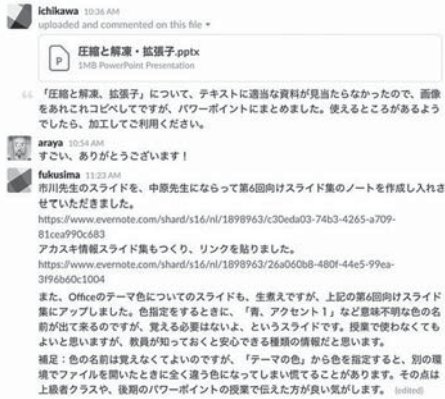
ichikawa 10:36 AM
uploaded and commented on this file ▾

P 圧縮と解凍・拡張子.pptx
1MB PowerPoint Presentation

「圧縮と解凍、拡張子」について、テキストに適当な資料が見当たらなかったので、画像をあれこれコピペしてですが、パワーポイントにまとめました。使えるところがあるようでしたら、加工してご利用ください。

araya 10:54 AM
すごい、ありがとうございます！

fukusima 11:23 AM
市川先生のスライドを、中原先生にならって第6回向けスライド集のノートを作成し入れさせていただきました。
https://www.evernote.com/shard/s16/nl/1898963/c30eda03-74b3-4265-a709-81cea990c683
アカスキ情報スライド集もつくり、リンクを貼りました。
https://www.evernote.com/shard/s16/nl/1898963/26a060b8-480f-44e5-99ea-3f96b60c1004
また、Officeのテーマ色についてのスライドも、生意気ですが、上記の第6回向けスライド集にアップしました。色指定をするときに、「青、アクセント1」など意味不明な色の名前が出て来るのですが、覚える必要はないよ、というスライドです。授業で使わなくてもよいと思いますが、教員が知っておくと安心できる種類の情報だと思います。
補足：色の名前は覚えなくてよいのですが、「テーマの色」から色を指定すると、別の環境でファイルを開いたときに全く違う色になってしまい慌てることがあります。その点は上級者クラスや、後期のパワーポイントの授業で伝えた方が良い気がします。 (edited)